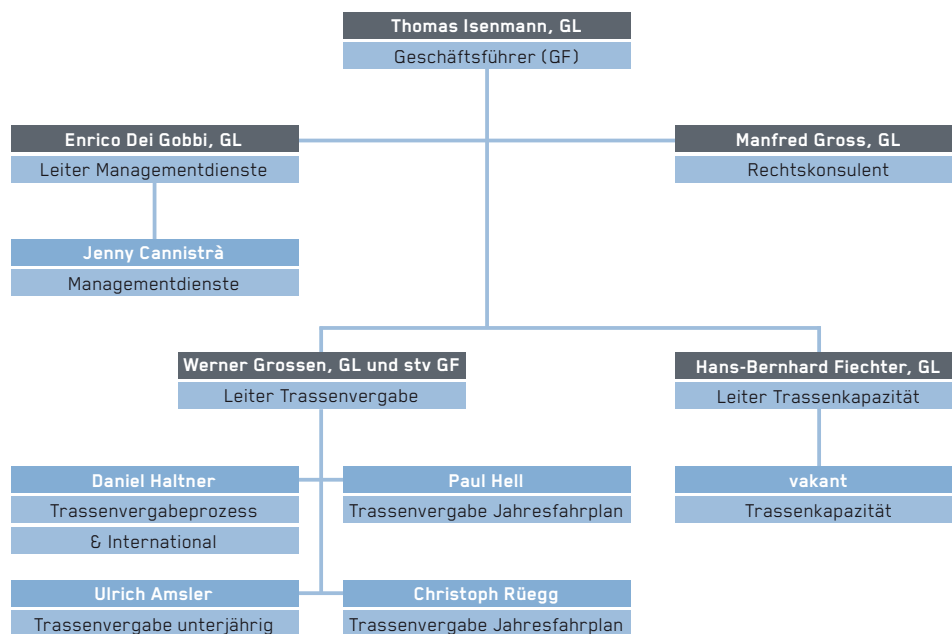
Thomas Isenmann, GL
Geschäftsführer (GF)

Enrico Dei Gobbi, GL
Leiter Managementdienste

Manfred Gross, GL
Rechtskonsulent

Jenny Cannistrà
Managementdienste

Werner Grossen, GL und stv GF
Leiter Trassenvergabe

Hans-Bernhard Fiechter, GL
Leiter Trassenkapazität

Daniel Haltner
Trassenvergabeprozess
& International

Paul Hell
Trassenvergabe Jahresfahrplan

vakant
Trassenkapazität

Ulrich Amsler
Trassenvergabe unterjährig

Christoph Rüegg
Trassenvergabe Jahresfahrplan